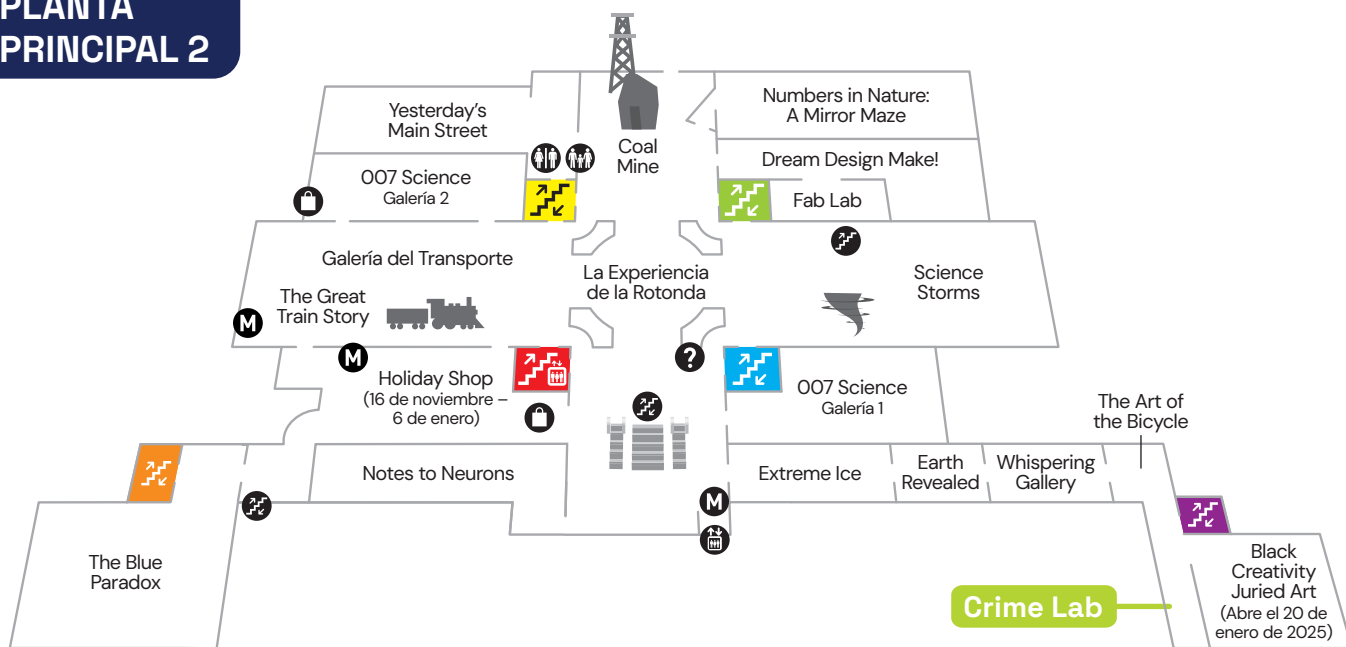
PLANTA PRINCIPAL 2

Yesterday's Main Street

Coal Mine

Numbers in Nature: A Mirror Maze

Dream Design Make!

007 Science
Galería 2

Fab Lab

Galería del Transporte

La Experiencia de la Rotonda

Science Storms

The Great Train Story

M

M

Holiday Shop
(16 de noviembre – 6 de enero)

?

007 Science
Galería 1

The Art of the Bicycle

Notes to Neurons

Extreme Ice

Earth Revealed

Whispering Gallery

M

The Blue Paradox

Black Creativity Juried Art
(Abre el 20 de enero de 2025)

Crime Lab